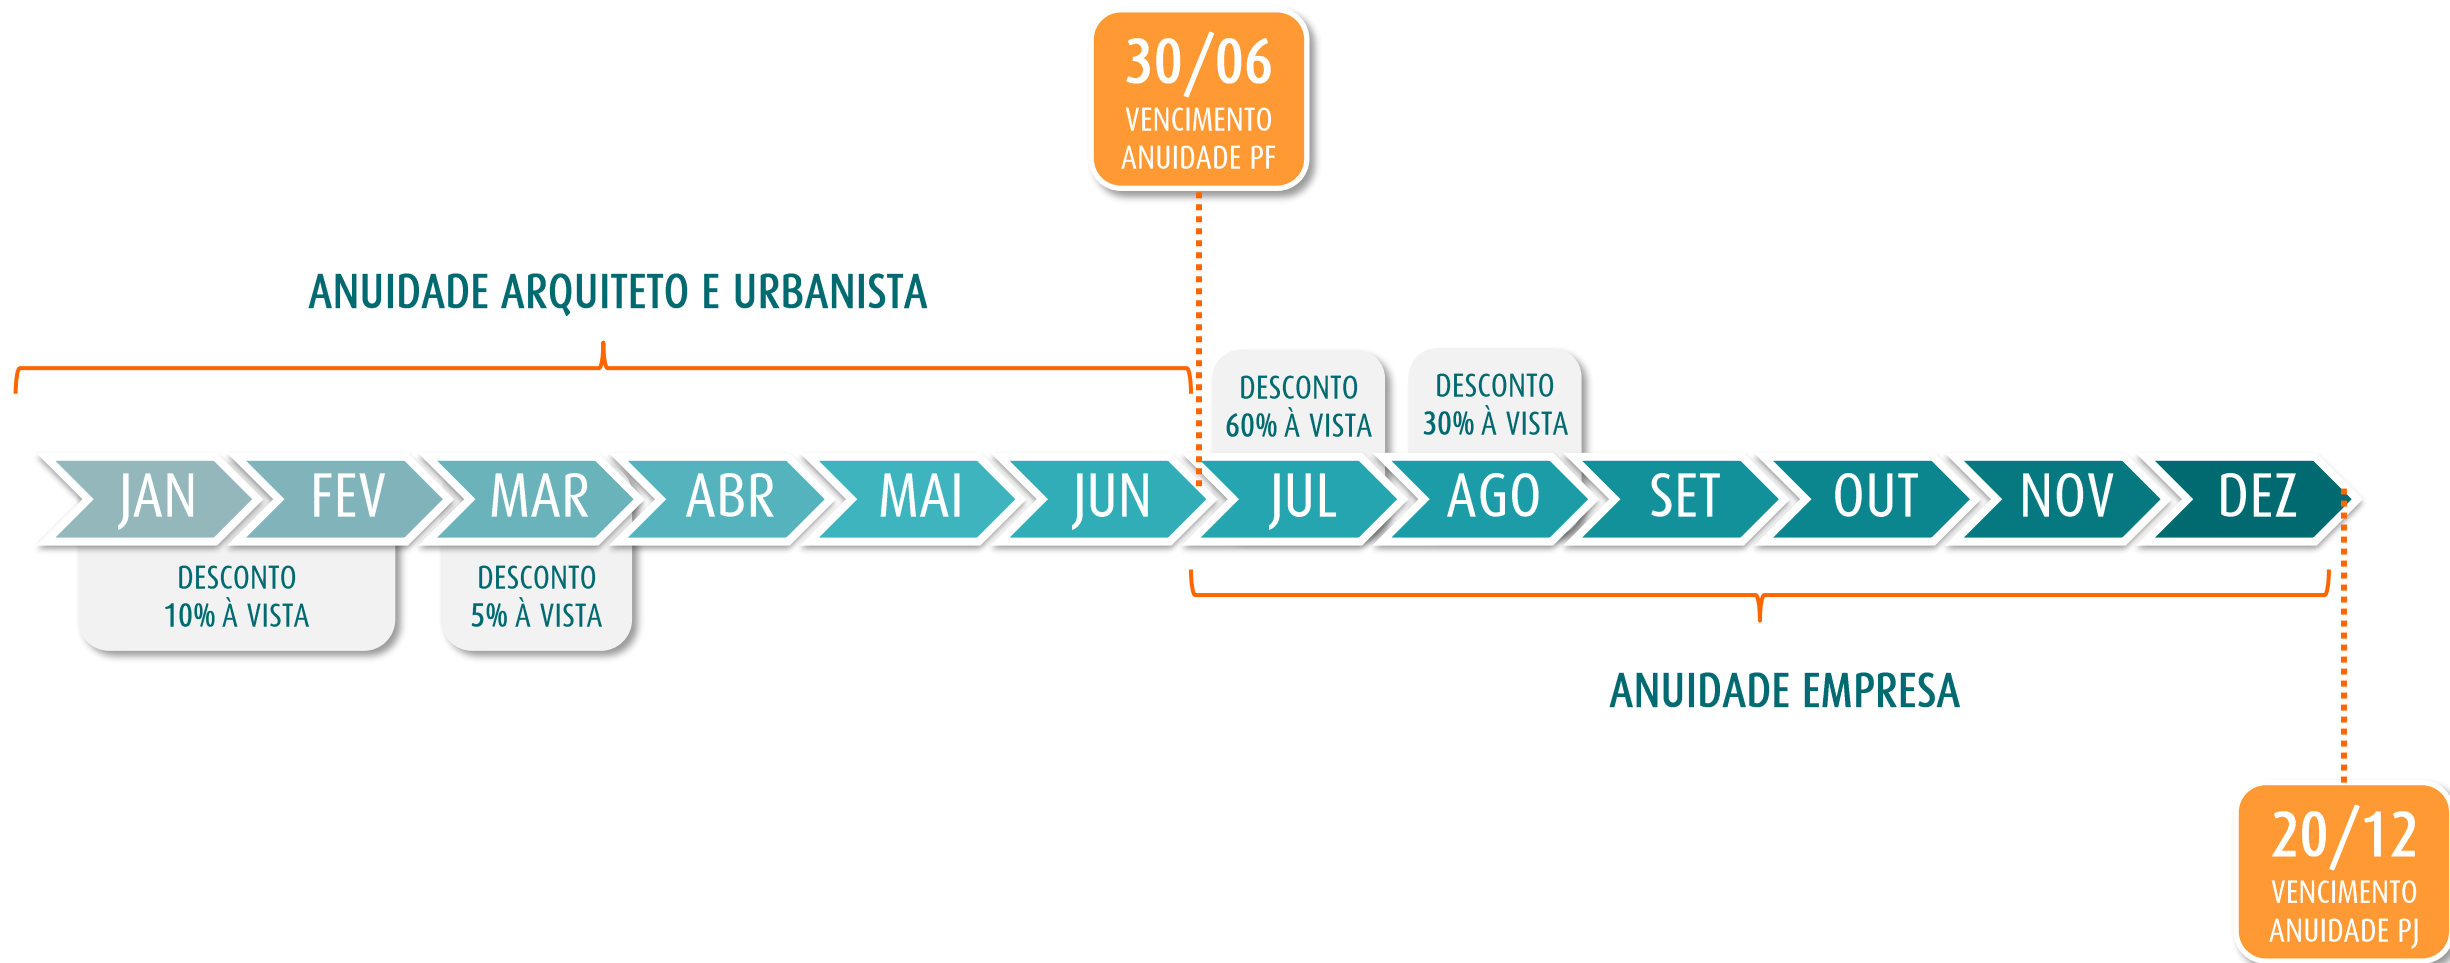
30/06
VENCIMENTO
ANUIDADE PF

ANUIDADE ARQUITETO E URBANISTA

DESCONTO
60% À VISTA

DESCONTO
30% À VISTA

JAN FEV MAR ABR MAI JUN JUL AGO SET OUT NOV DEZ

DESCONTO
10% À VISTA

DESCONTO
5% À VISTA

ANUIDADE EMPRESA

20/12
VENCIMENTO
ANUIDADE PJ